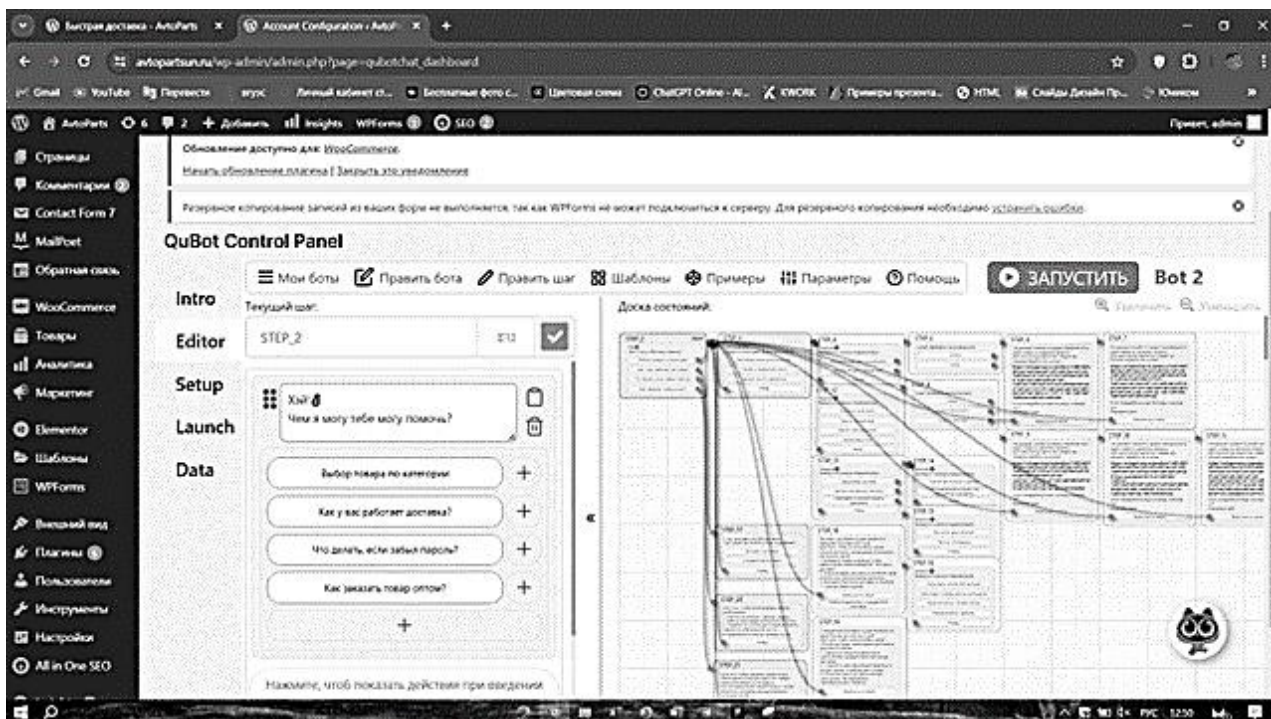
Быстрая доставка - AvtoParts × Account Configuration ‹ AvtoP × +

avtopartsun.ru/wp-admin/admin.php?page=qubotchat_dashboard

Gmail YouTube Перевести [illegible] Личный кабинет с... Бесплатные фото с... Цветовая схема ChatGPT Online - AI... KWORK Примеры презента... HTML Слайды Дизайн Пр... Юником

AvtoParts 6 2 + Добавить Insights WPForms SEO

Привет, admin

Страницы
Комментарии
Contact Form 7
MailPoet
Обратная связь
WooCommerce
Товары
Аналитика
Маркетинг
Elementor
Шаблоны
WPForms
Внешний вид
Плагины
Пользователи
Инструменты
Настройки
All in One SEO

Обновление доступно для: WooCommerce.
Начать обновление плагина | Закрыть это уведомление

Резервное копирование записей из ваших форм не выполняется, так как WPForms не может подключиться к серверу. Для резервного копирования необходимо устранить ошибки.

QuBot Control Panel

Мои боты Править бота Править шаг Шаблоны Примеры Параметры Помощь ЗАПУСТИТЬ Bot 2

Intro
Editor
Setup
Launch
Data

Текущий шаг:
STEP_2 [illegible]

Хэй!
Чем я могу тебе могу помочь?

Выбор товара по категории
Как у вас работает доставка?
Что делать, если забыл пароль?
Как заказать товар оптом?

Нажмите, чтоб показать действия при введении

Доска состояний:
Увеличить Уменьшить

РУС 12:50